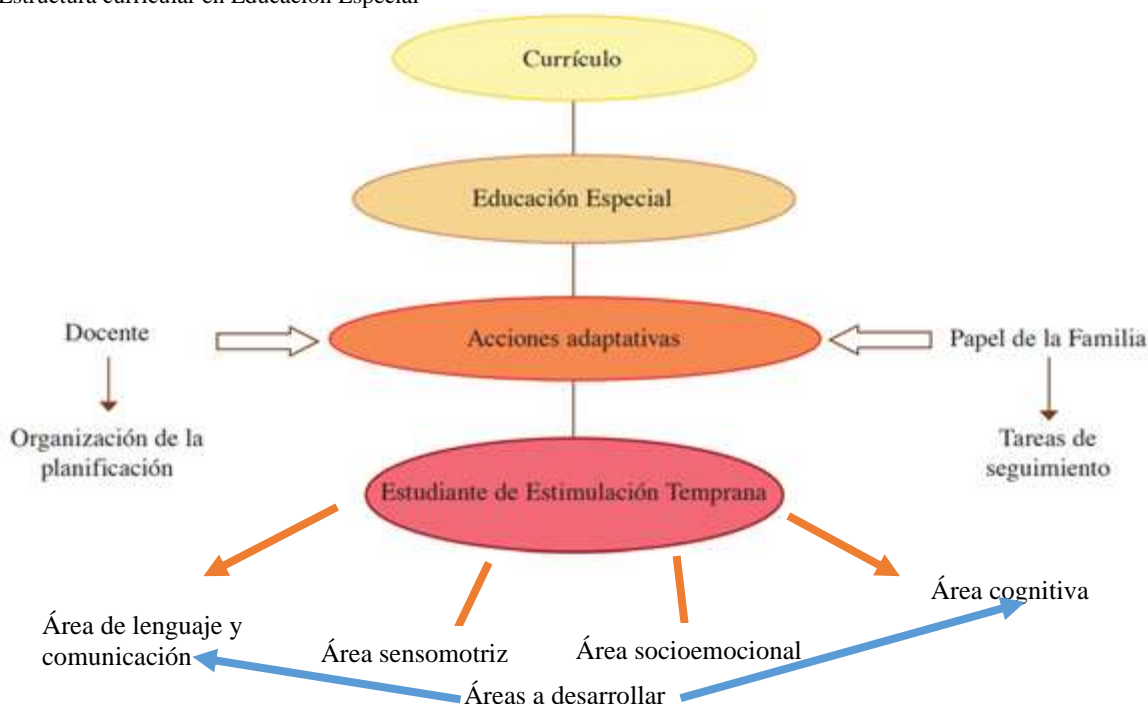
Estructura curricular en Educación Especial

Currículo

Educación Especial

Docente

Acciones adaptativas

Papel de la Familia

Organización de la planificación

Tareas de seguimiento

Estudiante de Estimulación Temprana

Área cognitiva

Área de lenguaje y comunicación

Área sensomotriz

Área socioemocional

Áreas a desarrollar